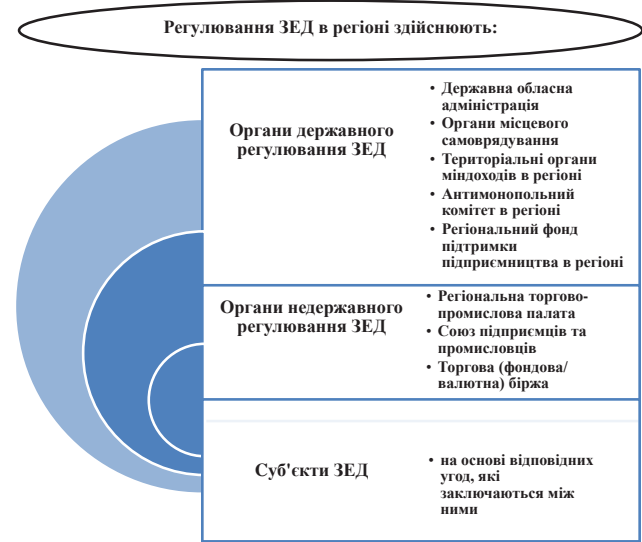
Регулювання ЗЕД в регіоні здійснюють:

Органи державного регулювання ЗЕД

• Державна обласна адміністрація
• Органи місцевого самоврядування
• Територіальні органи міндоходів в регіоні
• Антимонопольний комітет в регіоні
• Регіональний фонд підтримки підприємництва в регіоні

Органи недержавного регулювання ЗЕД

• Регіональна торгово-промислова палата
• Союз підприємців та промисловців
• Торгова (фондова/ валютна) біржа

Суб'єкти ЗЕД

• на основі відповідних угод, які заключаються між ними